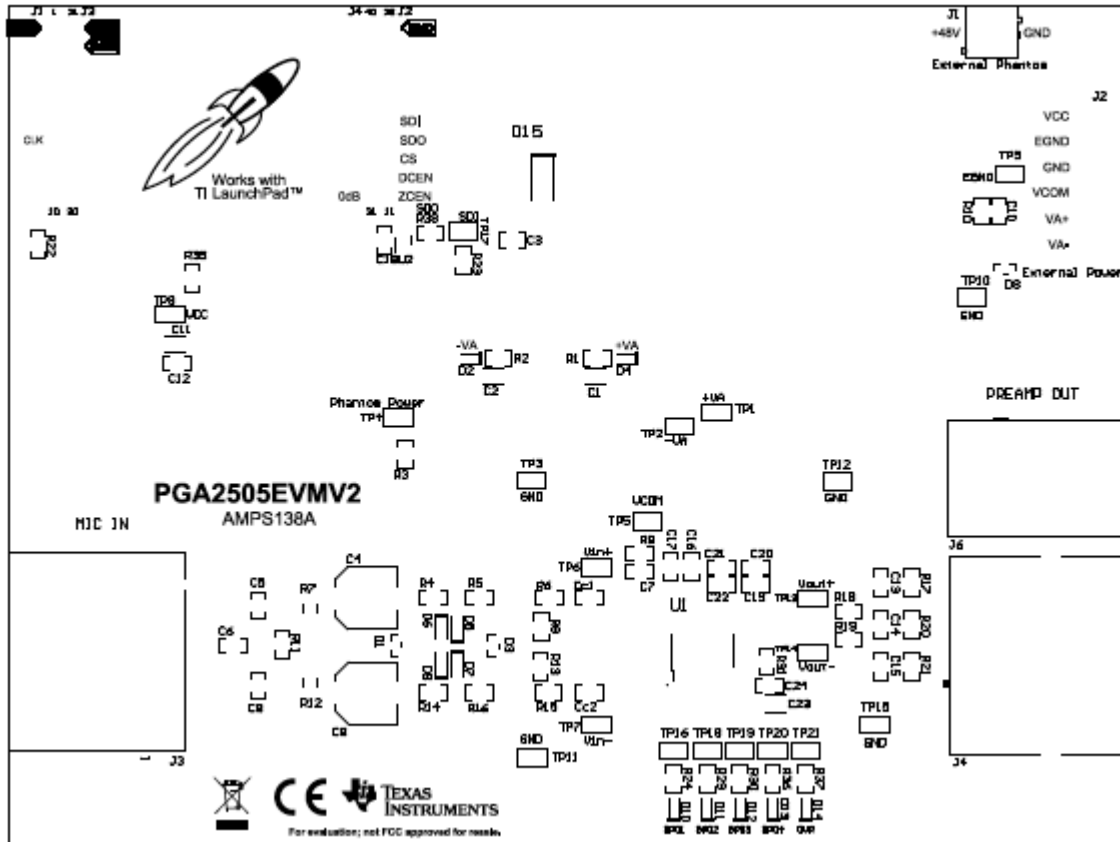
J1 J3 J4 J2

J1
+48V GND
External Phantom

J2
VCC
EGND
GND
VCOM
VA+
VA-
External Power

TP9
EGND
TP10
GND
D8

CLK

Works with
TI LaunchPad™

SDI
SDO
CS
DCEN
ZCEN

0dB

D15

SDO
R38
SDI
TP17
C3
R23

R22

R35
TP8 VDC
C11
C12

-VA
D2 R2
C2
R1 +VA
D1
C1

+VA TP1
TP2 -VA

Phantom Power
TP4
R3

TP3
GND

TP12
GND

PREAMP OUT

PGA2505EVMV2
AMPS138A

MIC IN

VCOM
TP5
Vin+
TP6
R9
C7
C21
C20
C22
C19
U1
Vout+
TP13
R18
R19
TP14
Vout-
C24
C23

C4
C6
C8
R7
R1
C5
R12
C9
R4
R5
R6
R14
R16
R10
R13
Cc1
Cc2
TP7
Vin-
GND
TP11

J6
R17
R20
R21
TP18
GND
J4

J3

TP16 TP18 TP19 TP20 TP21
R24 R25 R26 R27 R28
D10 D11 D12 D13 D14
GPO1 GPO2 GPO3 GPO4 OVR

TEXAS INSTRUMENTS
For evaluation; not FCC approved for resale.